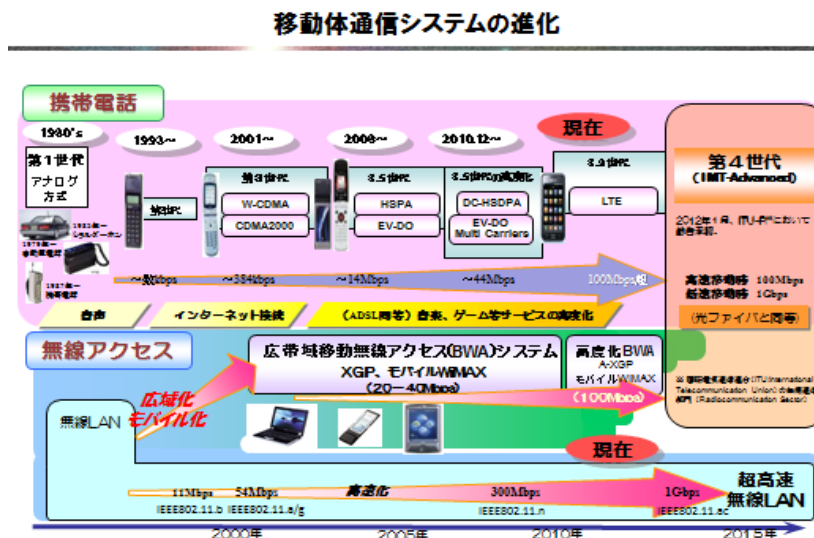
移動体通信システムの進化

携帯電話

1980's

1993〜

2001〜

2006〜

2010.12〜

現在

第1世代

アナログ方式

1983年〜ショルダーホン

1979年〜自動車電話

1987年〜携帯電話

第2世代

第3世代

W-CDMA

CDMA2000

3.5世代

HSPA

EV-DO

3.5世代の高度化

DC-HSDPA

EV-DO Multi Carriers

3.9世代

LTE

第4世代

(IMT-Advanced)

2012年1月、ITU-Rにおいて勧告承認。

高速移動時 100Mbps

低速移動時 1Gbps

(光ファイバと同等)

〜数kbps

〜384kbps

〜14Mbps

〜44Mbps

100Mbps超

音声

インターネット接続

(ADSL同等) 音楽、ゲーム等サービスの高度化

無線アクセス

広帯域移動無線アクセス(BWA)システム

XGP、モバイルWiMAX

(20〜40Mbps)

高度化BWA

A-XGP

モバイルWiMAX

(100Mbps)

※ 国際電気通信連合(ITU:International Telecommunication Union)無線通信部門(Radiocommunication Sector)

広域化

モバイル化

無線LAN

現在

高速化

11Mbps

54Mbps

300Mbps

1Gbps

IEEE802.11.b

IEEE802.11.a/g

IEEE802.11.n

IEEE802.11.ac

超高速無線LAN

2000年

2005年

2010年

2015年